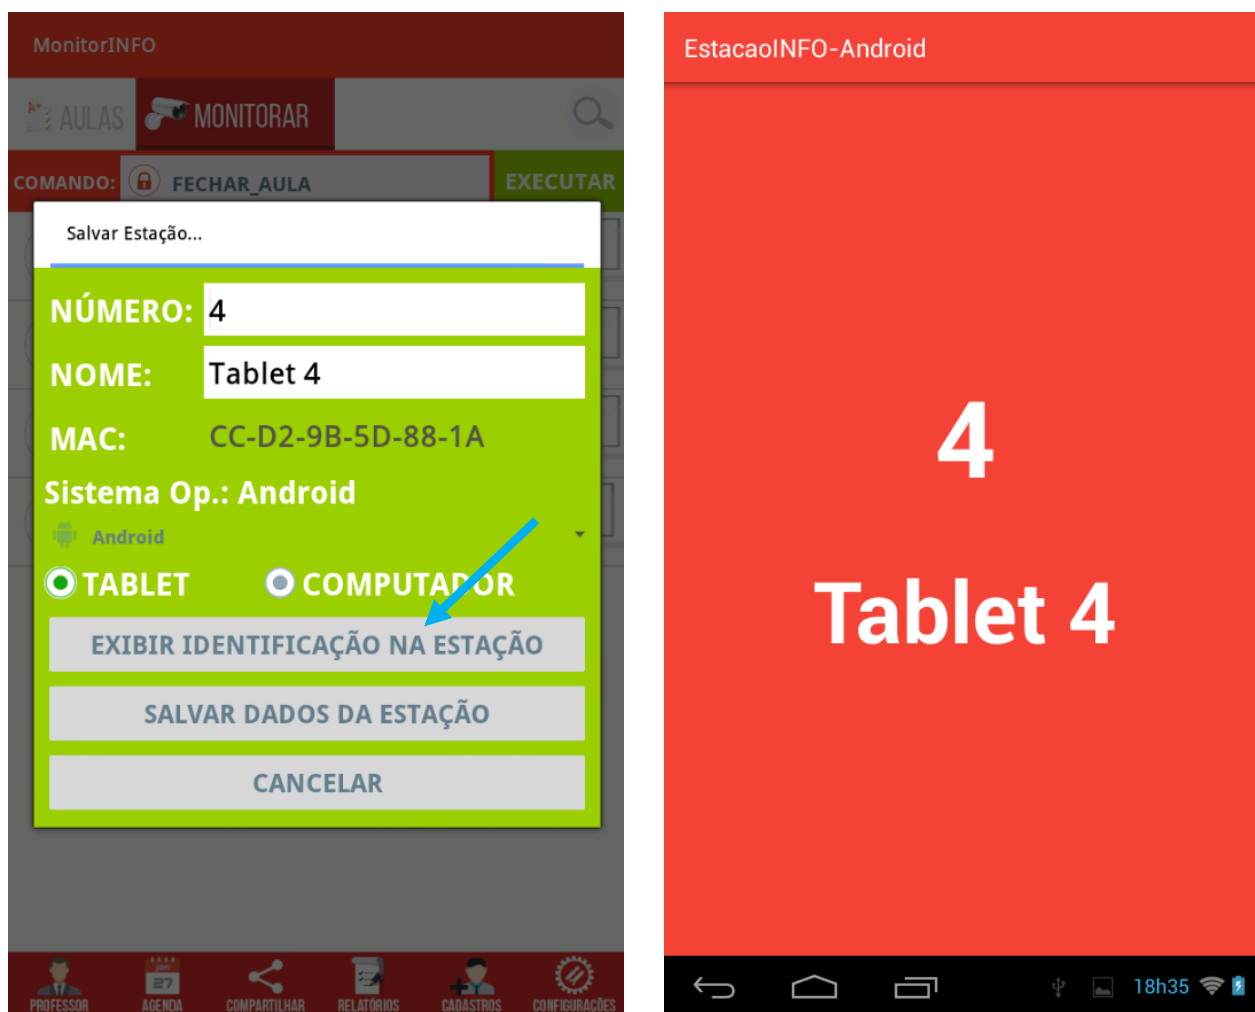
MonitorINFO

AULAS MONITORAR

COMANDO: FECHAR_AULA EXECUTAR

Salvar Estação...

NÚMERO: 4

NOME: Tablet 4

MAC: CC-D2-9B-5D-88-1A

Sistema Op.: Android

Android

TABLET COMPUTADOR

EXIBIR IDENTIFICAÇÃO NA ESTAÇÃO

SALVAR DADOS DA ESTAÇÃO

CANCELAR

PROFESSOR AGENDA COMPARTILHAR RELATÓRIOS CADASTROS CONFIGURAÇÕES

EstacaoINFO-Android

4

Tablet 4

18h35